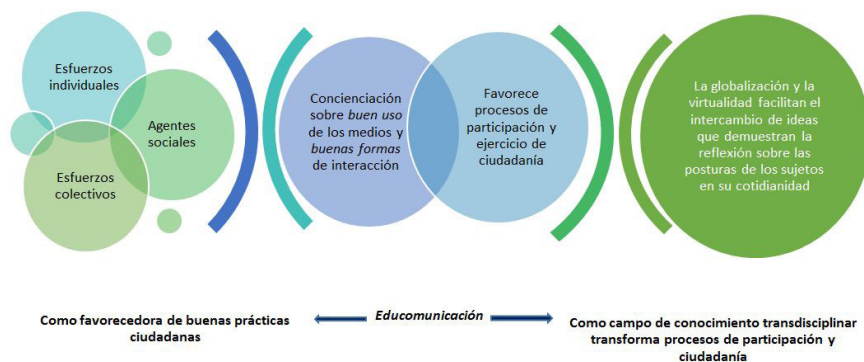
Esfuerzos individuales

Agentes sociales

Esfuerzos colectivos

Concienciación sobre *buen uso* de los medios y *buenas formas* de interacción

Favorece procesos de participación y ejercicio de ciudadanía

La globalización y la virtualidad facilitan el intercambio de ideas que demuestran la reflexión sobre las posturas de los sujetos en su cotidianidad

Como favorecedora de buenas prácticas ciudadanas

*Educomunicación*

Como campo de conocimiento transdisciplinar transforma procesos de participación y ciudadanía